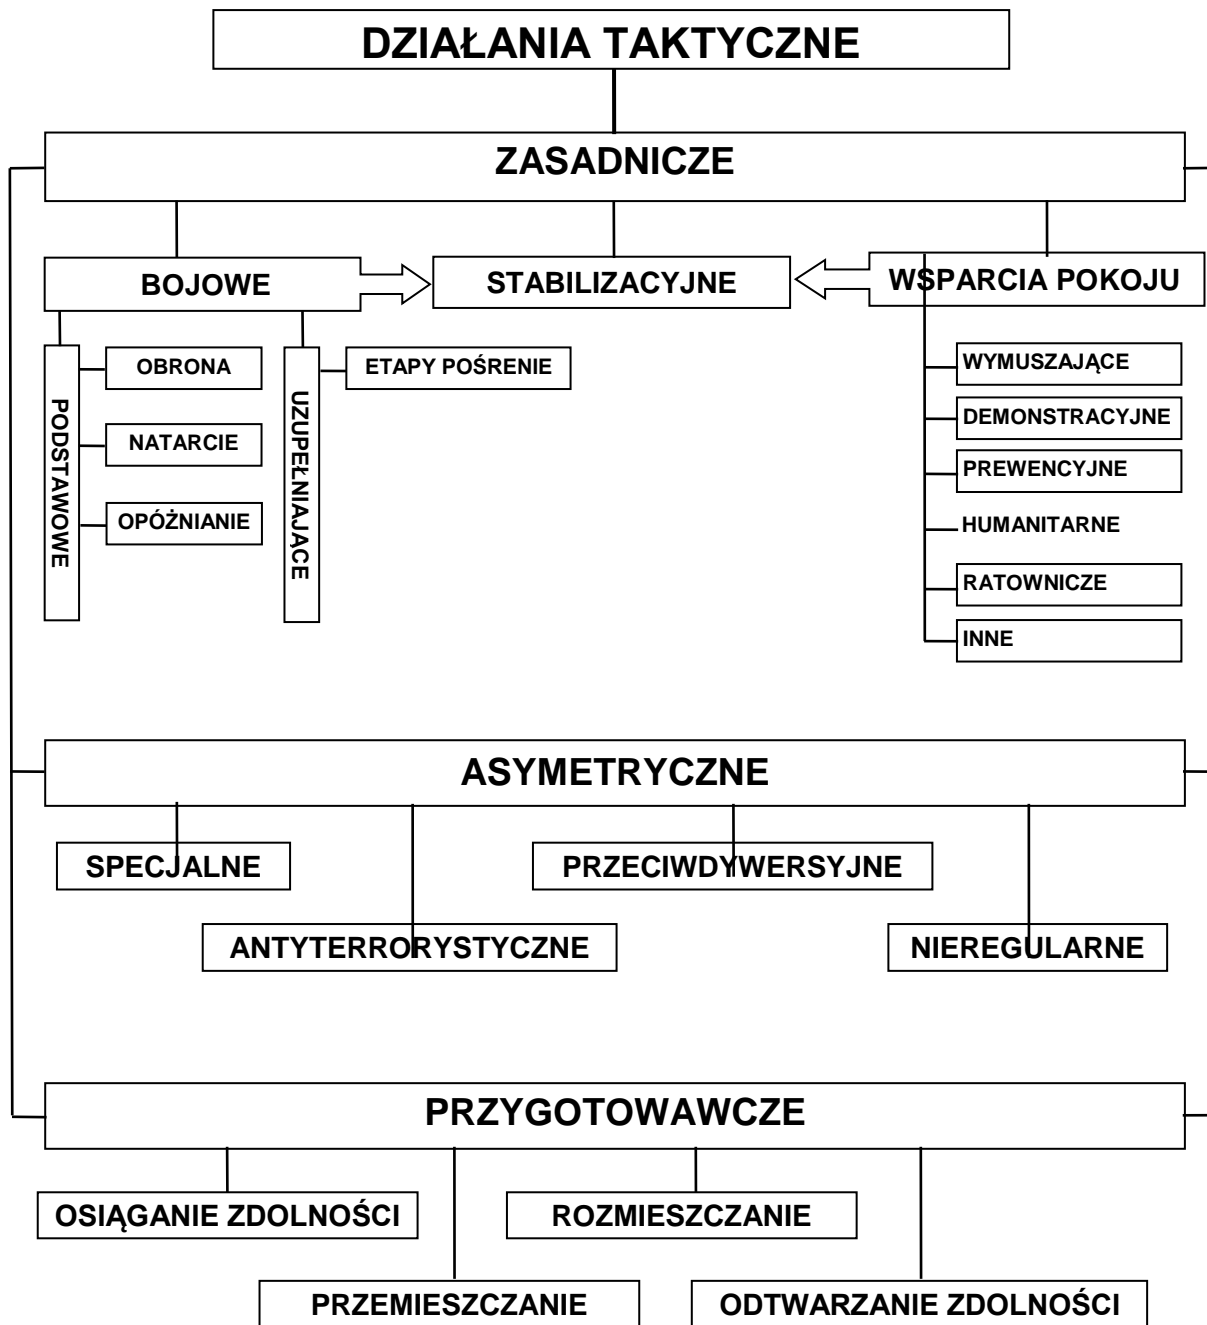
DZIAŁANIA TAKTYCZNE

ZASADNICZE

BOJOWE

STABILIZACYJNE

WSPARCIA POKOJU

PODSTAWOWE

OBRONA

NATARCIE

OPÓŻNIANIE

UZUPEŁNIAJACE

ETAPY POŚRENIE

WYMUSZAJĄCE

DEMONSTRACYJNE

PREWENCYJNE

HUMANITARNE

RATOWNICZE

INNE

ASYMETRYCZNE

SPECJALNE

PRZECIWDYWERSYJNE

ANTYTERRORYSTYCZNE

NIEREGULARNE

PRZYGOTOWAWCZE

OSIĄGANIE ZDOLNOŚCI

ROZMIESZCZANIE

PRZEMIESZCZANIE

ODTWARZANIE ZDOLNOŚCI